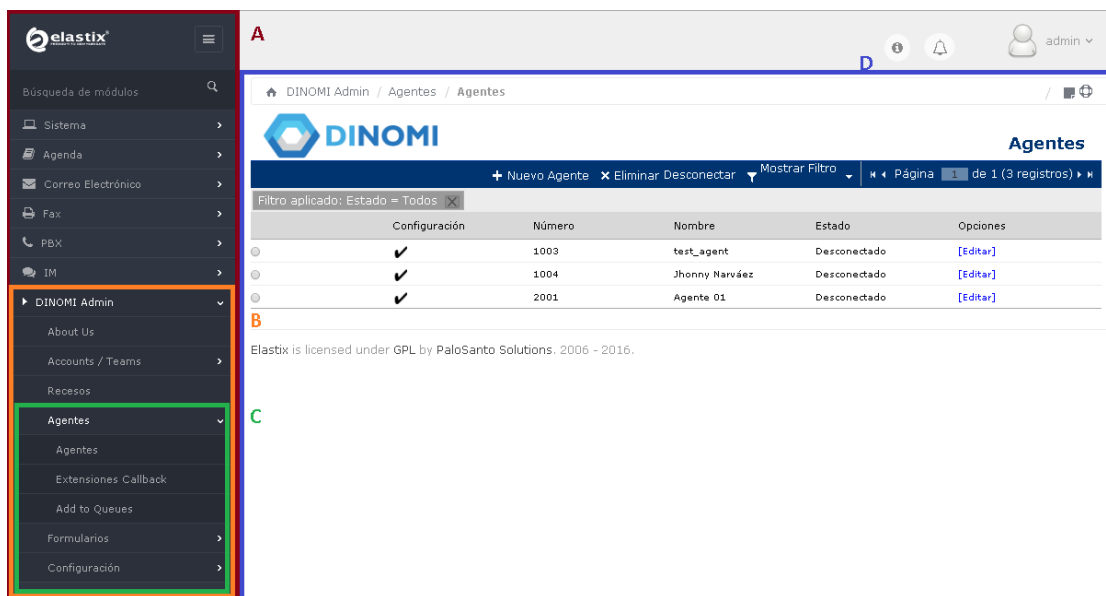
elastix

A

admin

D

Búsqueda de módulos

Sistema

Agenda

Correo Electrónico

Fax

PBX

IM

DINOMI Admin

About Us

Accounts / Teams

Recesos

Agentes

Agentes

Extensiones Callback

Add to Queues

Formularios

Configuración

DINOMI Admin / Agentes / Agentes

DINOMI

Agentes

+ Nuevo Agente ✕ Eliminar Desconectar Mostrar Filtro Página 1 de 1 (3 registros)

Filtro aplicado: Estado = Todos

| | Configuración | Número | Nombre | Estado | Opciones |
|---|---|---|---|---|---|
| ○ | ✔ | 1003 | test_agent | Desconectado | [Editar] |
| ○ | ✔ | 1004 | Jhonny Narváez | Desconectado | [Editar] |
| ○ | ✔ | 2001 | Agente 01 | Desconectado | [Editar] |

B

Elastix is licensed under GPL by PaloSanto Solutions. 2006 - 2016.

C